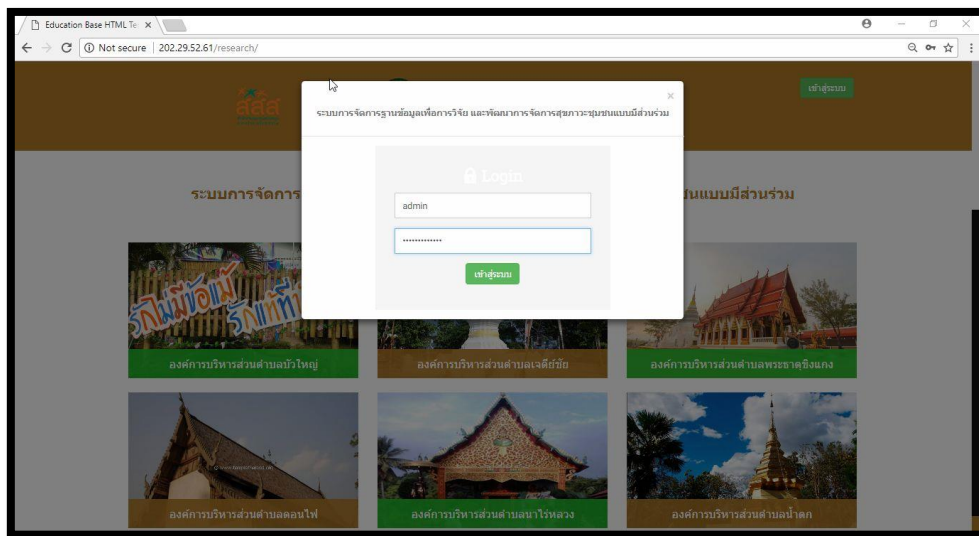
Education Base HTML Te ×

Not secure | 202.29.52.61/research/

สสส

เข้าสู่ระบบ

ระบบการจัดการฐานข้อมูลเพื่อการวิจัย และพัฒนาการจัดการสุขภาวะชุมชนแบบมีส่วนร่วม

×

Login

admin

••••••••••••••

เข้าสู่ระบบ

ระบบการจัดการ

ชนแบบมีส่วนร่วม

องค์การบริหารส่วนตำบลบัวใหญ่

องค์การบริหารส่วนตำบลเจดีย์ชัย

องค์การบริหารส่วนตำบลพระธาตุขิงแกง

องค์การบริหารส่วนตำบลดอนไฟ

องค์การบริหารส่วนตำบลนาไร่หลวง

องค์การบริหารส่วนตำบลน้ำตก